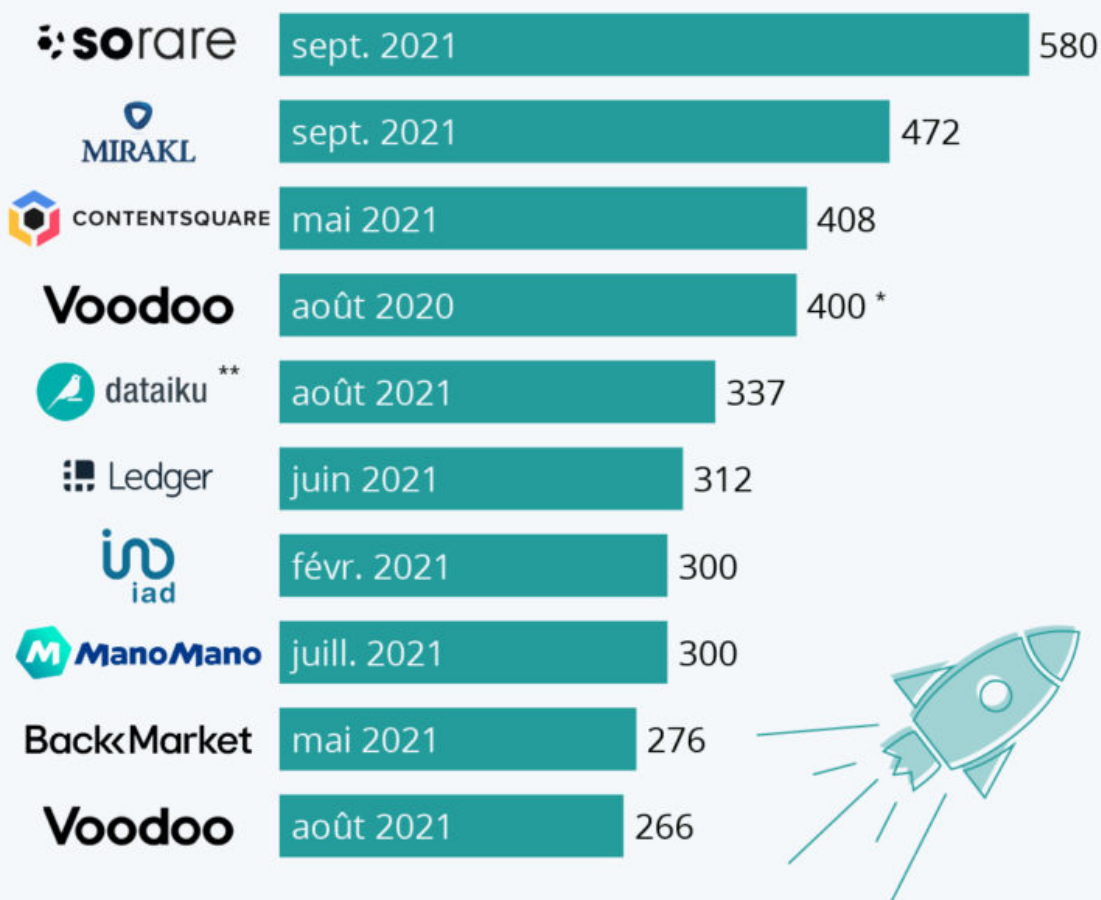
| | | |
|---|---|---|
| sorare | sept. 2021 | 580 |
| MIRAKL | sept. 2021 | 472 |
| CONTENTSQUARE | mai 2021 | 408 |
| Voodoo | août 2020 | 400 * |
| dataiku ** | août 2021 | 337 |
| Ledger | juin 2021 | 312 |
| iad | févr. 2021 | 300 |
| ManoMano | juill. 2021 | 300 |
| BackMarket | mai 2021 | 276 |
| Voodoo | août 2021 | 266 |